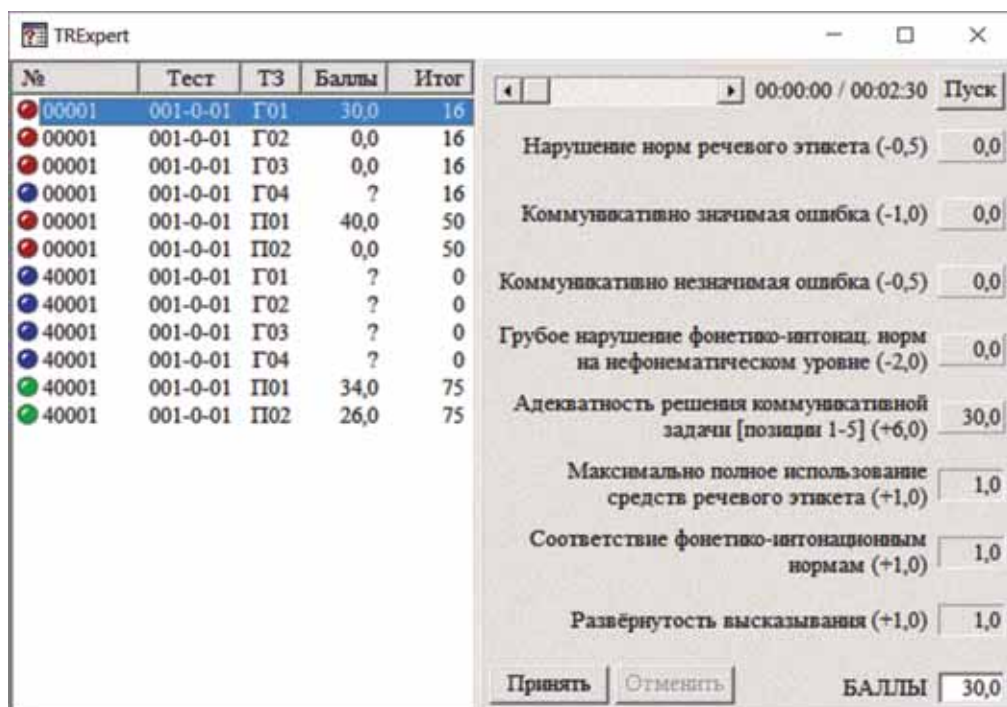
TRExpert

| № | Тест | ТЗ | Баллы | Итог |
|---|---|---|---|---|
| 00001 | 001-0-01 | Г01 | 30,0 | 16 |
| 00001 | 001-0-01 | Г02 | 0,0 | 16 |
| 00001 | 001-0-01 | Г03 | 0,0 | 16 |
| 00001 | 001-0-01 | Г04 | ? | 16 |
| 00001 | 001-0-01 | П01 | 40,0 | 50 |
| 00001 | 001-0-01 | П02 | 0,0 | 50 |
| 40001 | 001-0-01 | Г01 | ? | 0 |
| 40001 | 001-0-01 | Г02 | ? | 0 |
| 40001 | 001-0-01 | Г03 | ? | 0 |
| 40001 | 001-0-01 | Г04 | ? | 0 |
| 40001 | 001-0-01 | П01 | 34,0 | 75 |
| 40001 | 001-0-01 | П02 | 26,0 | 75 |

00:00:00 / 00:02:30 Пуск

Нарушение норм речевого этикета (-0,5) 0,0

Коммуникативно значимая ошибка (-1,0) 0,0

Коммуникативно незначимая ошибка (-0,5) 0,0

Грубое нарушение фонетико-интонац. норм на нефонематическом уровне (-2,0) 0,0

Адекватность решения коммуникативной задачи [позиции 1-5] (+6,0) 30,0

Максимально полное использование средств речевого этикета (+1,0) 1,0

Соответствие фонетико-интонационным нормам (+1,0) 1,0

Развёрнутость высказывания (+1,0) 1,0

Принять Отменить БАЛЛЫ 30,0